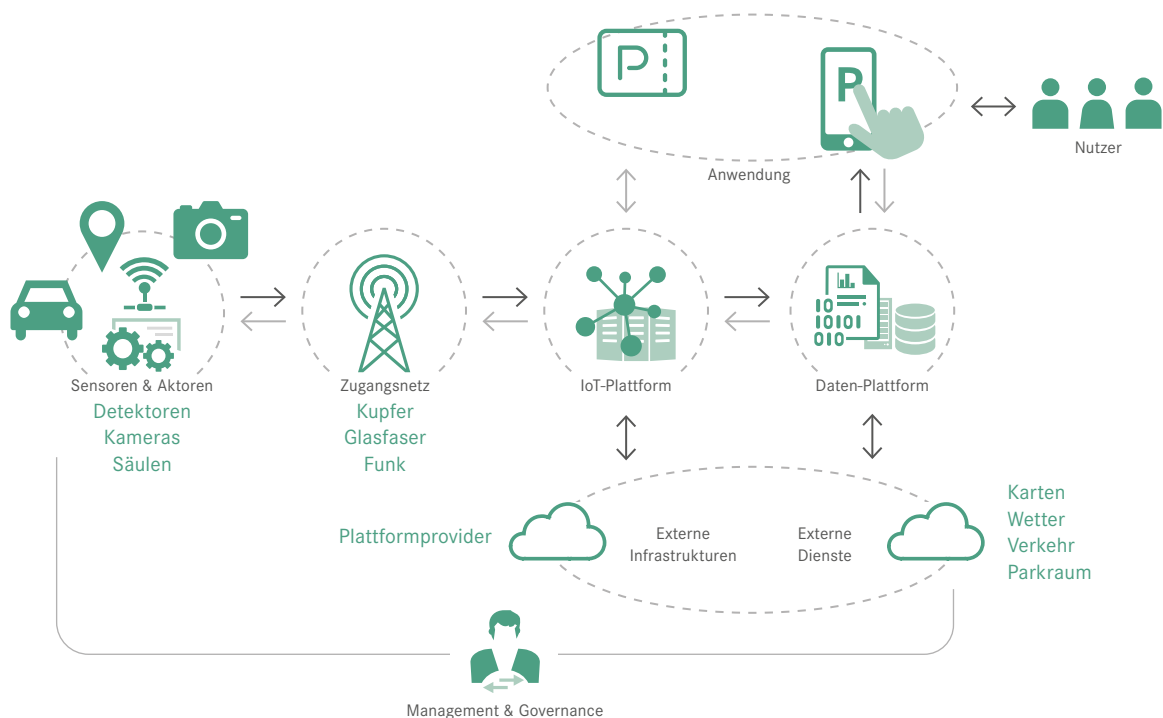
P

P

Anwendung

Nutzer

Sensoren & Aktoren
Detektoren
Kameras
Säulen

Zugangsnetz
Kupfer
Glasfaser
Funk

IoT-Plattform

10
01
101
0101
010

Daten-Plattform

Plattformprovider

Externe
Infrastrukturen

Externe
Dienste

Karten
Wetter
Verkehr
Parkraum

Management & Governance